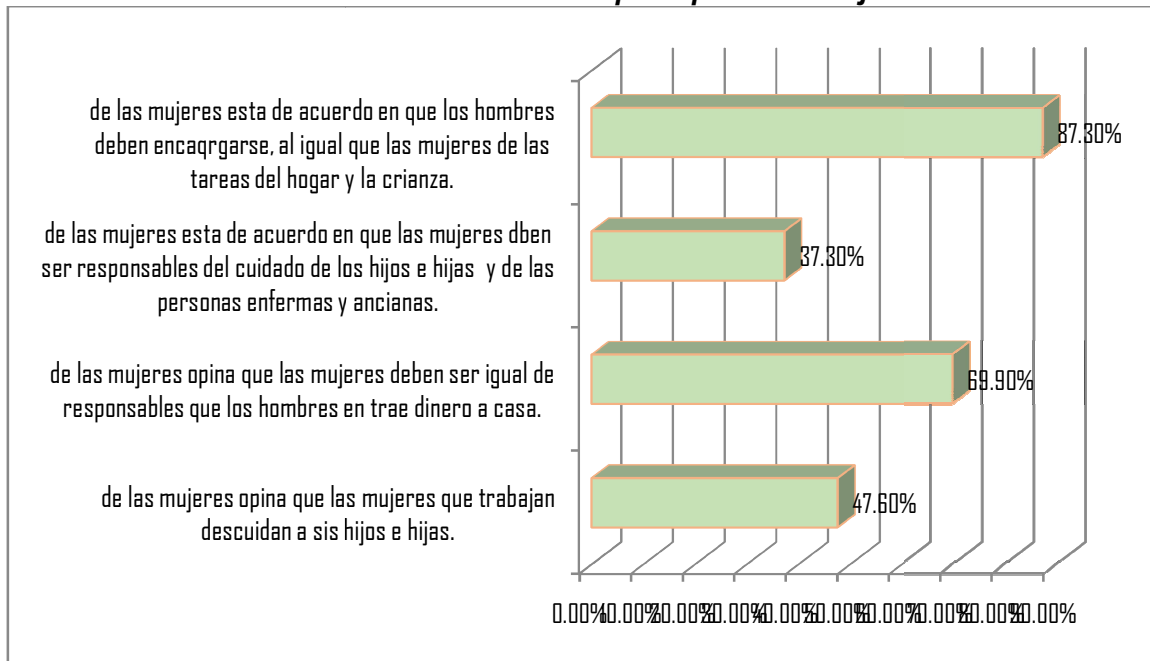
de las mujeres esta de acuerdo en que los hombres deben encaqrgarse, al igual que las mujeres de las tareas del hogar y la crianza.

87.30%

de las mujeres esta de acuerdo en que las mujeres dben ser responsables del cuidado de los hijos e hijas y de las personas enfermas y ancianas.

37.30%

de las mujeres opina que las mujeres deben ser igual de responsables que los hombres en trae dinero a casa.

69.90%

de las mujeres opina que las mujeres que trabajan descuidan a sis hijos e hijas.

47.60%

0.00% 10.00% 20.00% 30.00% 40.00% 50.00% 60.00% 70.00% 80.00% 90.00%